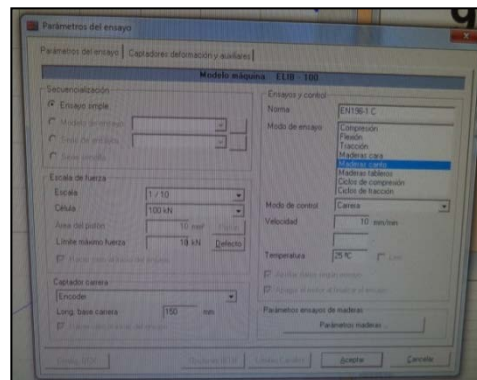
Parámetros del ensayo

Parámetros del ensayo | Captadores deformación y auxiliares

Modelo máquina ELIB - 100

Secuencialización

Ensayo simple

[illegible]

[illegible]

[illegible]

Escala de fuerza

Escala 1 / 10

Célula 100 kN

Area del pistón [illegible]

Límite máximo fuerza 10 kN Defecto

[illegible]

Captador carrera

Encoder

Long. base carrera 150 mm

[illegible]

Ensayos y control

Nombre EN1361-C

Modo de ensayo

Compresión
Flexión
Tracción
Maderas cara
Maderas canto
Maderas tableros
Ciclos de compresión
Ciclos de tracción

Modo de control Carrera

Velocidad 10 mm/min

Temperatura 25 ºC

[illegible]

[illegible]

Parámetros ensayos de maderas

Parámetros maderas...

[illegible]

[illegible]

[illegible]

Aceptar

Cancelar